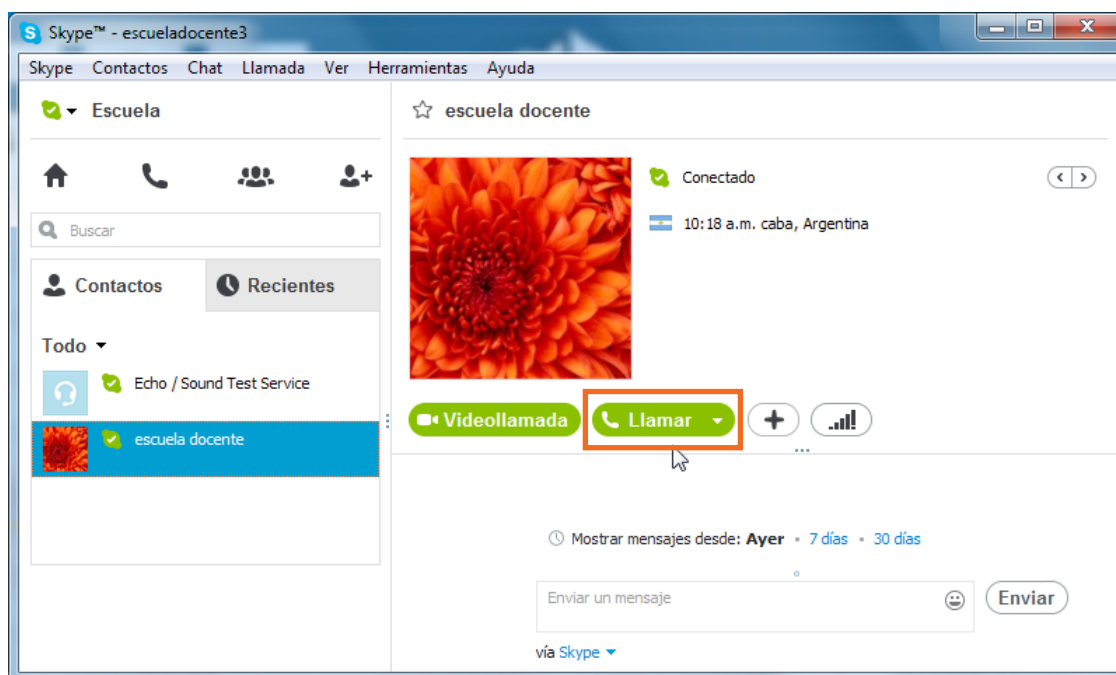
Skype™ - escueladocente3

Skype Contactos Chat Llamada Ver Herramientas Ayuda

Escuela

Buscar

Contactos Recientes

Todo

Echo / Sound Test Service

escuela docente

escuela docente

Conectado

10:18 a.m. caba, Argentina

Videollamada Llamar

Mostrar mensajes desde: Ayer • 7 días • 30 días

Enviar un mensaje

Enviar

vía Skype